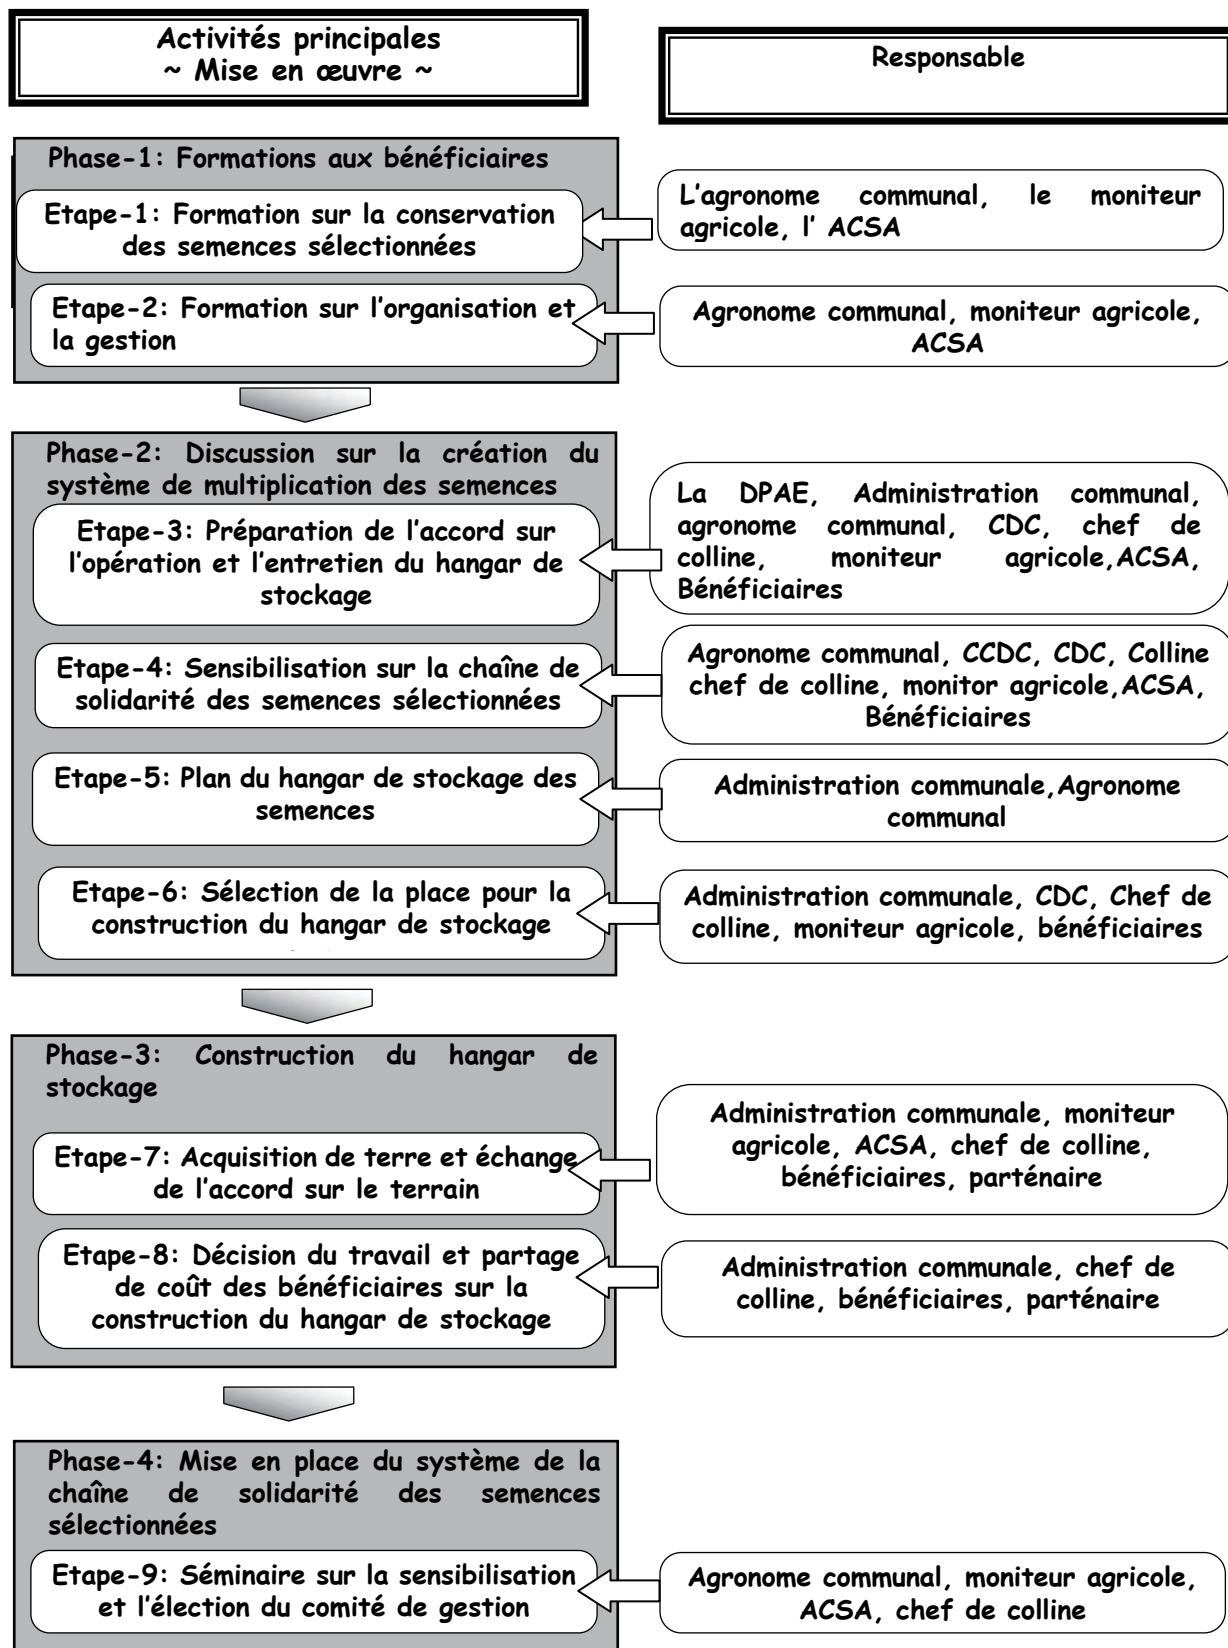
Activités principales
~ Mise en œuvre ~

Responsable

Phase-1: Formations aux bénéficiaires

Etape-1: Formation sur la conservation des semences sélectionnées

L'agronome communal, le moniteur agricole, l' ACSA

Etape-2: Formation sur l'organisation et la gestion

Agronome communal, moniteur agricole, ACSA

Phase-2: Discussion sur la création du système de multiplication des semences

Etape-3: Préparation de l'accord sur l'opération et l'entretien du hangar de stockage

La DPAE, Administration communal, agronome communal, CDC, chef de colline, moniteur agricole,ACSA, Bénéficiaires

Etape-4: Sensibilisation sur la chaîne de solidarité des semences sélectionnées

Agronome communal, CCDC, CDC, Colline chef de colline, monitor agricole,ACSA, Bénéficiaires

Etape-5: Plan du hangar de stockage des semences

Administration communale,Agronome communal

Etape-6: Sélection de la place pour la construction du hangar de stockage

Administration communale, CDC, Chef de colline, moniteur agricole, bénéficiaires

Phase-3: Construction du hangar de stockage

Etape-7: Acquisition de terre et échange de l'accord sur le terrain

Administration communale, moniteur agricole, ACSA, chef de colline, bénéficiaires, parténaire

Etape-8: Décision du travail et partage de coût des bénéficiaires sur la construction du hangar de stockage

Administration communale, chef de colline, bénéficiaires, parténaire

Phase-4: Mise en place du système de la chaîne de solidarité des semences sélectionnées

Etape-9: Séminaire sur la sensibilisation et l'élection du comité de gestion

Agronome communal, moniteur agricole, ACSA, chef de colline